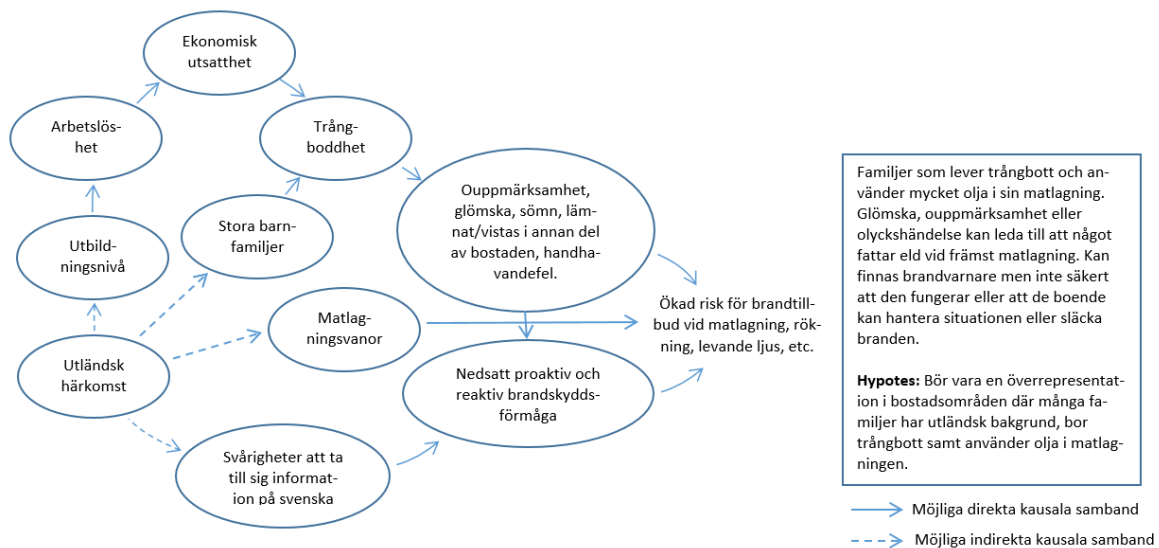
Ekonomisk utsatthet

Arbetslöshet

Trångboddhet

Utbildningsnivå

Stora barnfamiljer

Ouppmärksamhet, glömska, sömn, lämnat/vistas i annan del av bostaden, handhavandefel.

Matlagningsvanor

Utländsk härkomst

Ökad risk för brandtillbud vid matlagning, rökning, levande ljus, etc.

Nedsatt proaktiv och reaktiv brandskyddsförmåga

Svårigheter att ta till sig information på svenska

Familjer som lever trångbott och använder mycket olja i sin matlagning. Glömska, ouppmärksamhet eller olyckshändelse kan leda till att något fattar eld vid främst matlagning. Kan finnas brandvarnare men inte säkert att den fungerar eller att de boende kan hantera situationen eller släcka branden.

**Hypotes:** Bör vara en överrepresentation i bostadsområden där många familjer har utländsk bakgrund, bor trångbott samt använder olja i matlagningen.

Möjliga direkta kausala samband

Möjliga indirekta kausala samband